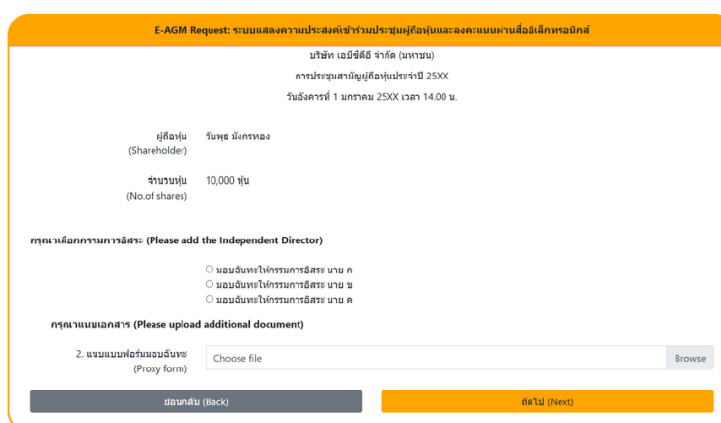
E-AGM Request: ระบบแสดงความประสงค์เข้าร่วมประชุมผู้ถือหุ้นและลงคะแนนผ่านสื่ออิเล็กทรอนิกส์

บริษัท เอบีซีดีอี จำกัด (มหาชน)

การประชุมสามัญผู้ถือหุ้นประจำปี 25XX

วันอังคารที่ 1 มกราคม 25XX เวลา 14.00 น.

ผู้ถือหุ้น (Shareholder) วันพุธ มังกรทอง

จำนวนหุ้น (No.of shares) 10,000 หุ้น

กรุณาเลือกกรรมการอิสระ (Please add the Independent Director)

มอบฉันทะให้กรรมการอิสระ นาย ก
มอบฉันทะให้กรรมการอิสระ นาย ข
มอบฉันทะให้กรรมการอิสระ นาย ค

กรุณาแนบเอกสาร (Please upload additional document)

2. แนบแบบฟอร์มมอบฉันทะ (Proxy form) Choose file Browse

ย้อนกลับ (Back)

ถัดไป (Next)